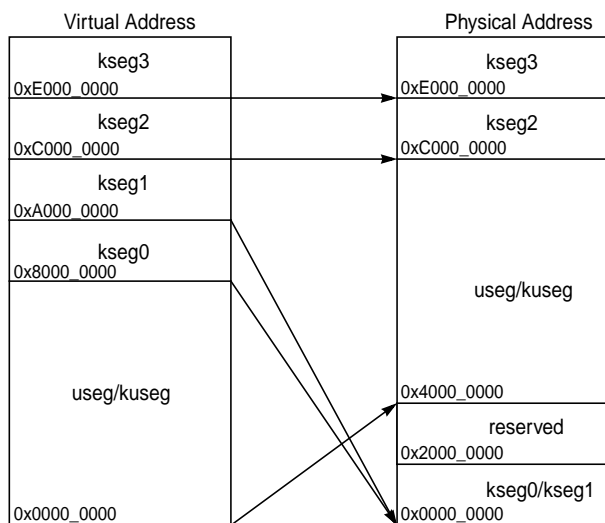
Virtual Address

kseg3
0xE000_0000
kseg2
0xC000_0000
kseg1
0xA000_0000
kseg0
0x8000_0000
useg/kuseg
0x0000_0000

Physical Address

kseg3
0xE000_0000
kseg2
0xC000_0000
useg/kuseg
0x4000_0000
reserved
0x2000_0000
kseg0/kseg1
0x0000_0000